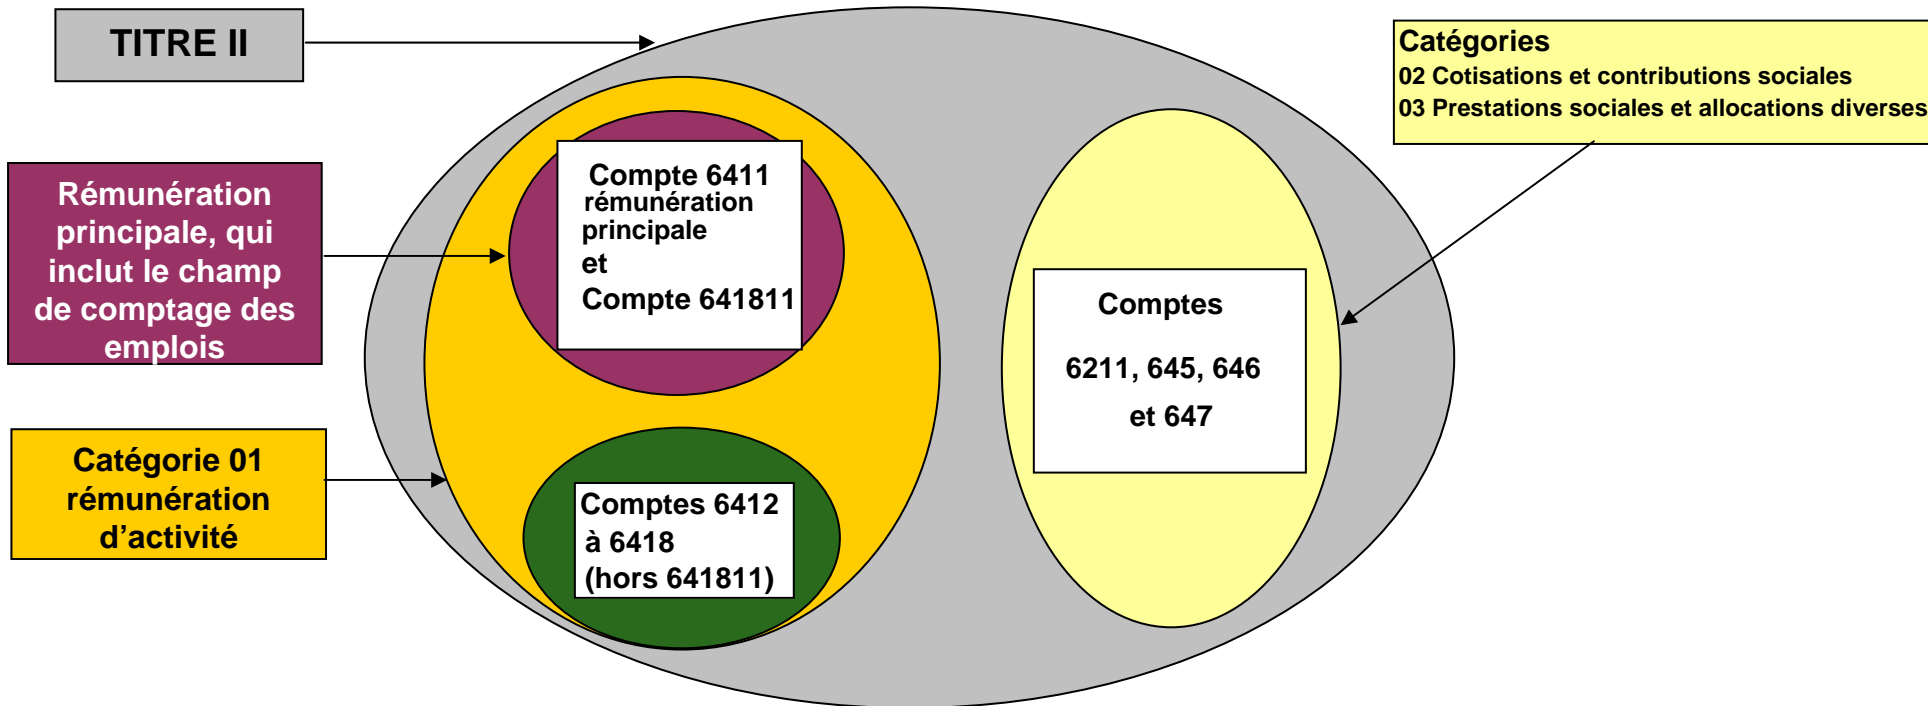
TITRE II

Catégories
02 Cotisations et contributions sociales
03 Prestations sociales et allocations diverses

Rémunération principale, qui inclut le champ de comptage des emplois

Compte 6411
rémunération principale
et
Compte 641811

Comptes

6211, 645, 646

et 647

Catégorie 01 rémunération d'activité

Comptes 6412 à 6418 (hors 641811)